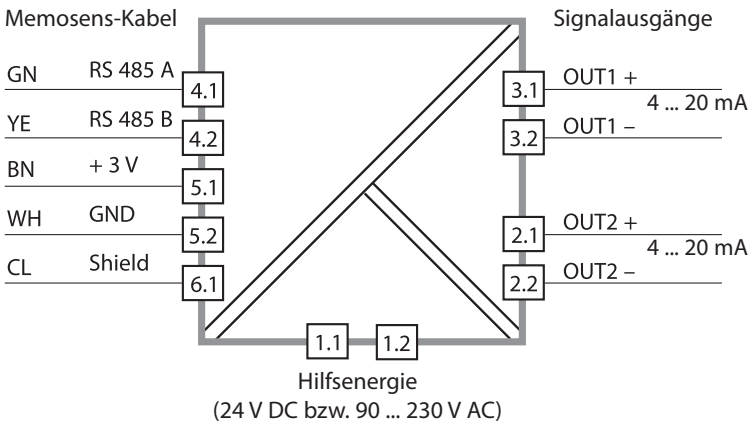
Memosens-Kabel

GN RS 485 A 4.1

YE RS 485 B 4.2

BN + 3 V 5.1

WH GND 5.2

CL Shield 6.1

Signalausgänge

3.1 OUT1 +
4 ... 20 mA
3.2 OUT1 –

2.1 OUT2 +
4 ... 20 mA
2.2 OUT2 –

1.1 1.2

Hilfsenergie
(24 V DC bzw. 90 ... 230 V AC)